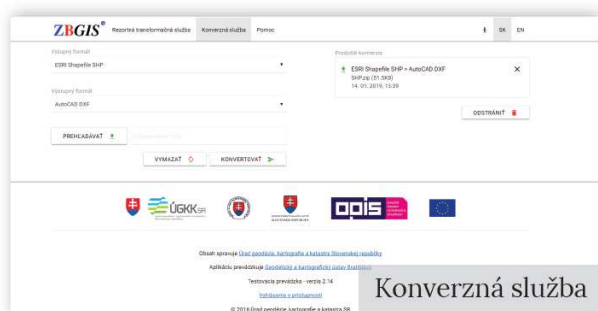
ZBGIS® Rezortná transformačná služba Konverzná služba Pomoc

SK EN

Vstupný formát

ESRI Shapefile SHP

Výstupný formát

AutoCAD DXF

PREHĽADÁVAŤ

VYMAZAŤ

KONVERTOVAŤ

Prebehlé konverzie

ESRI Shapefile SHP > AutoCAD DXF

SHP.zip (51.5KB)

14. 01. 2019, 15:39

ODSTRÁNIŤ

ÚGKK SR

OPIS

Obsah spravuje Úrad geodézie, kartografie a katastra Slovenskej republiky

Aplikáciu prevádzkuje Geodetický a kartografický ústav Bratislava

Testovacia prevádzka - verzia 2.14

Vyhlásenie o prístupnosti

© 2016 Úrad geodézie, kartografie a katastra SR

Konverzná služba